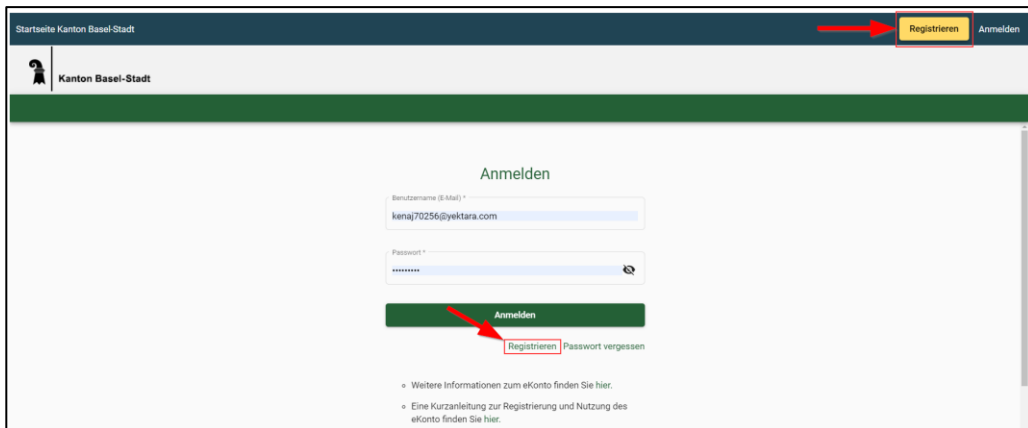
Startseite Kanton Basel-Stadt

Registrieren

Anmelden

Kanton Basel-Stadt

Anmelden

Benutzername (E-Mail) *

kenaj70256@yektara.com

Passwort *

••••••••••

Anmelden

Registrieren

Passwort vergessen

- Weitere Informationen zum eKonto finden Sie hier.

- Eine Kurzanleitung zur Registrierung und Nutzung des eKonto finden Sie hier.